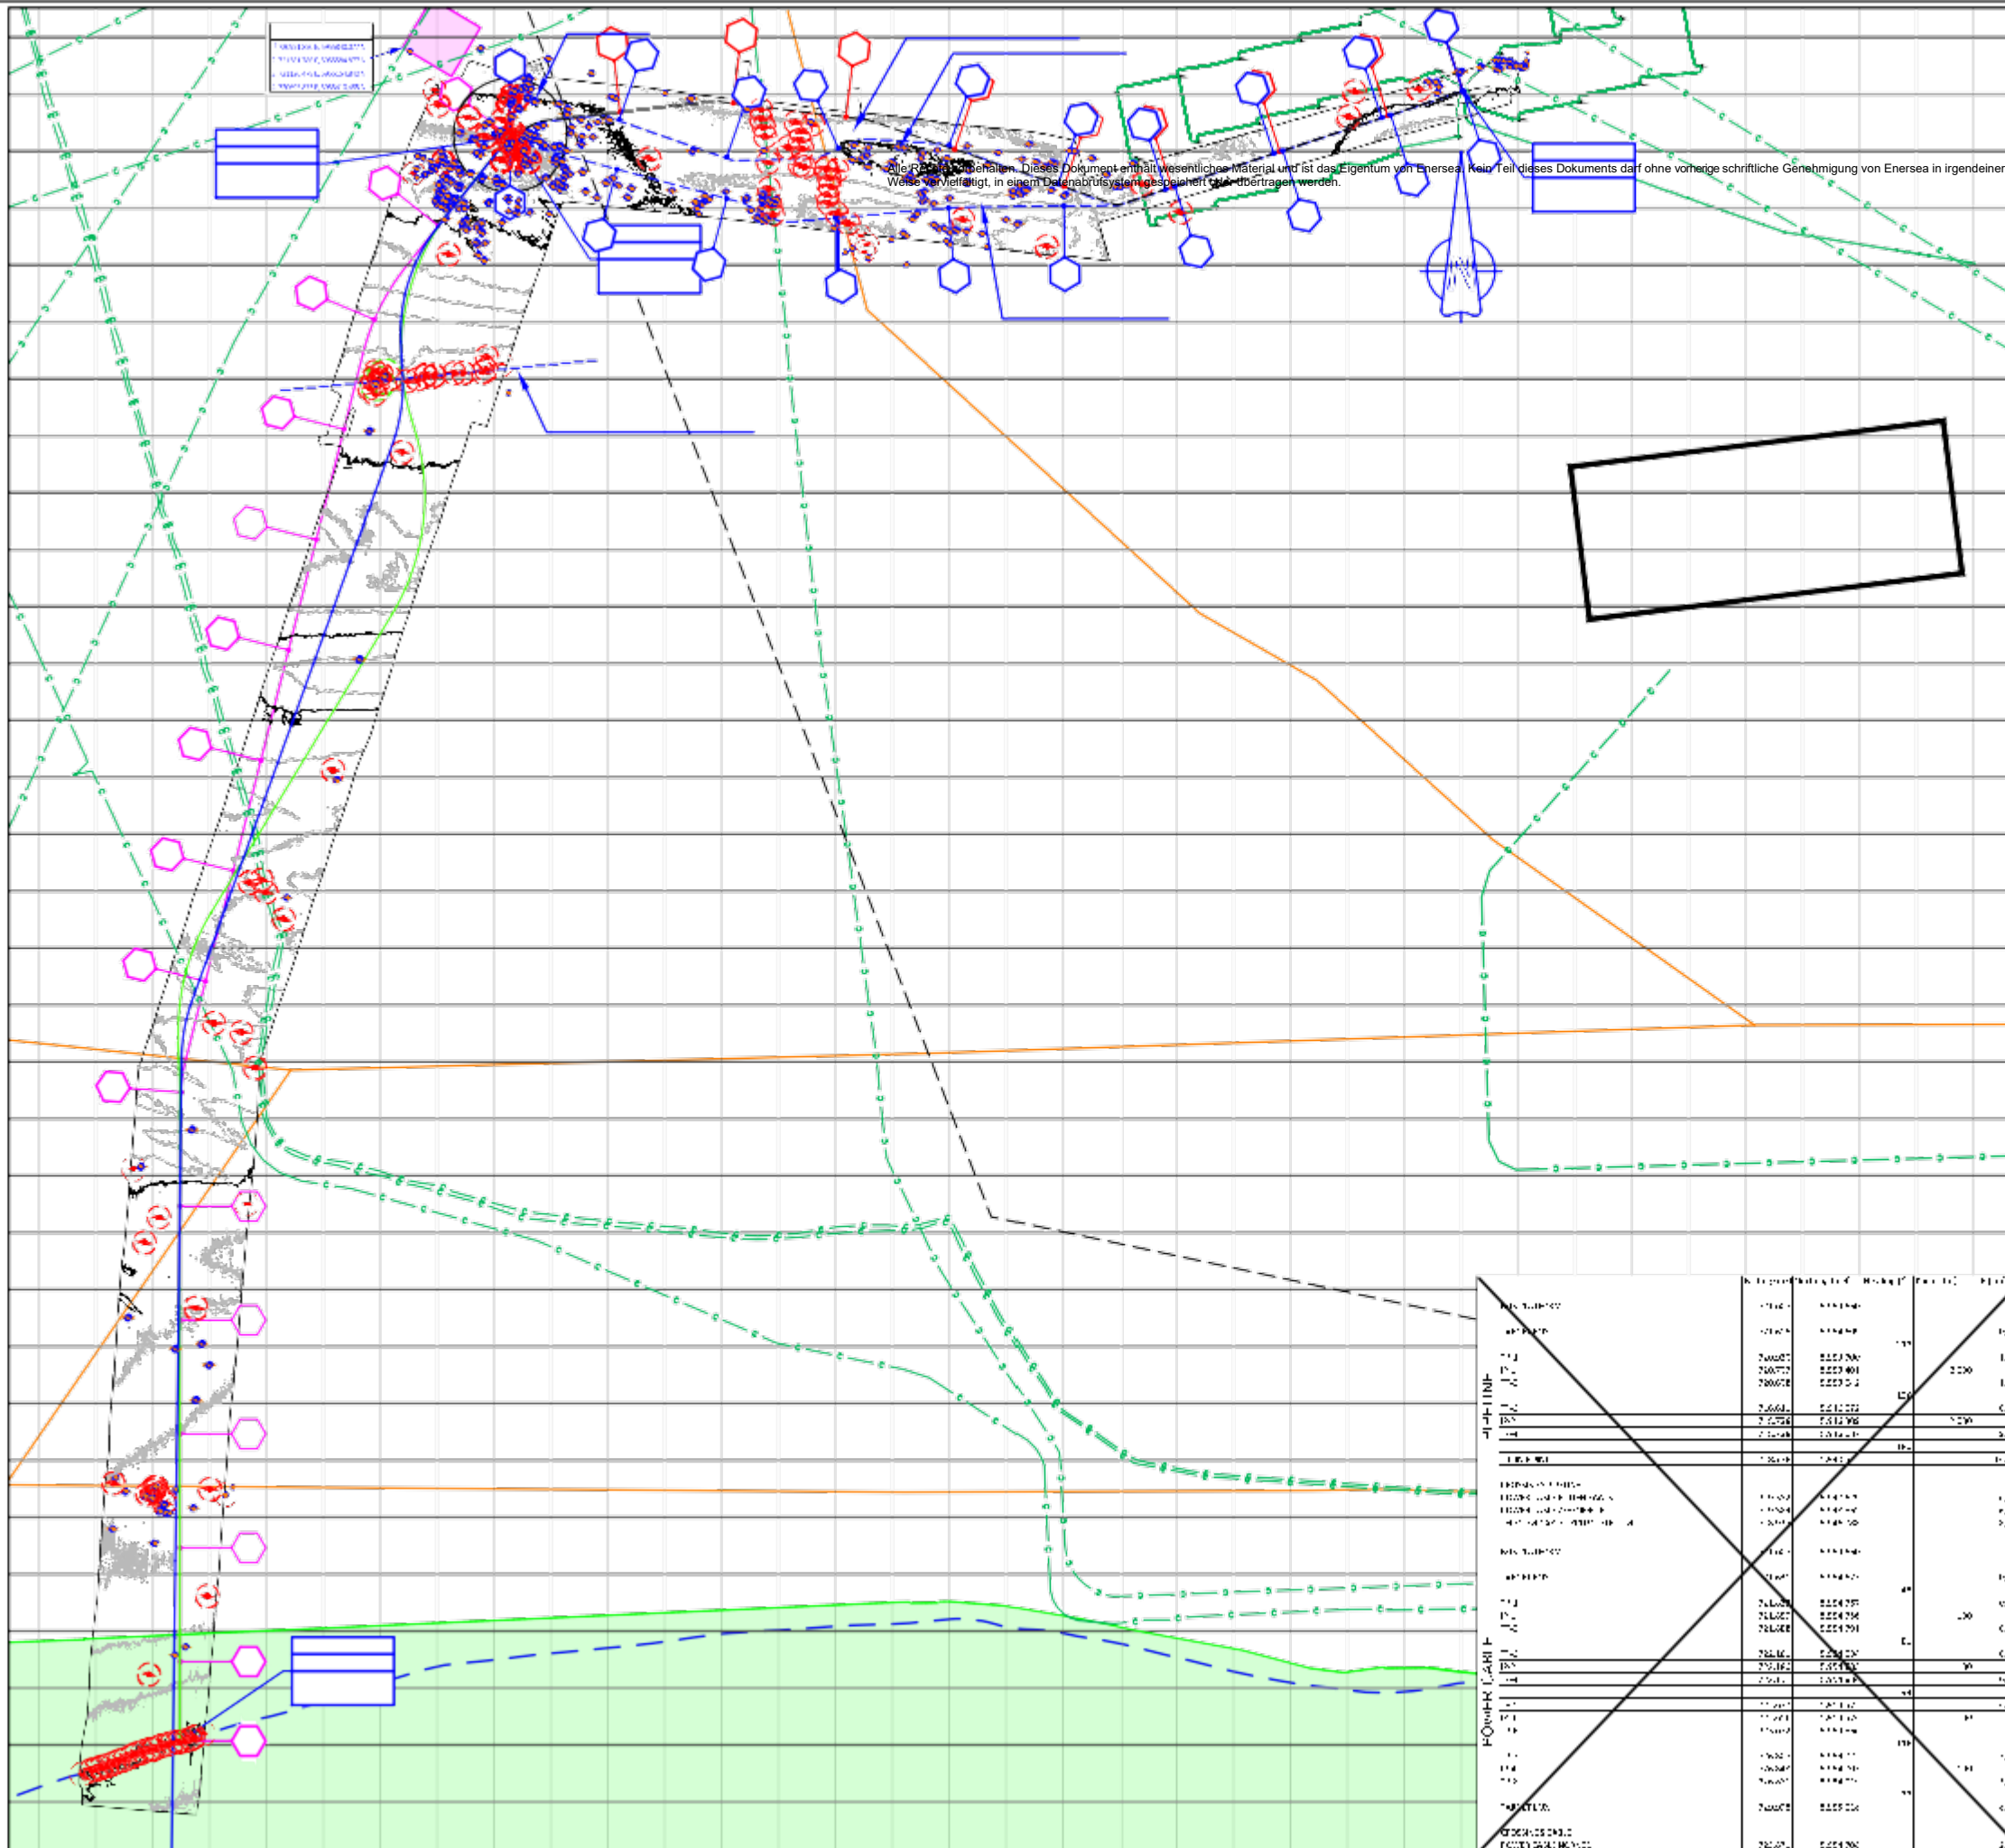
Alle Rechte vorbehalten. Dieses Dokument enthält wesentliches Material und ist das Eigentum von Enersea. Kein Teil dieses Dokuments darf ohne vorherige schriftliche Genehmigung von Enersea in irgendeiner Weise vervielfältigt, in einem Datenabrufsystem gespeichert oder übertragen werden.

PIPELINE

POWER CABLE

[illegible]